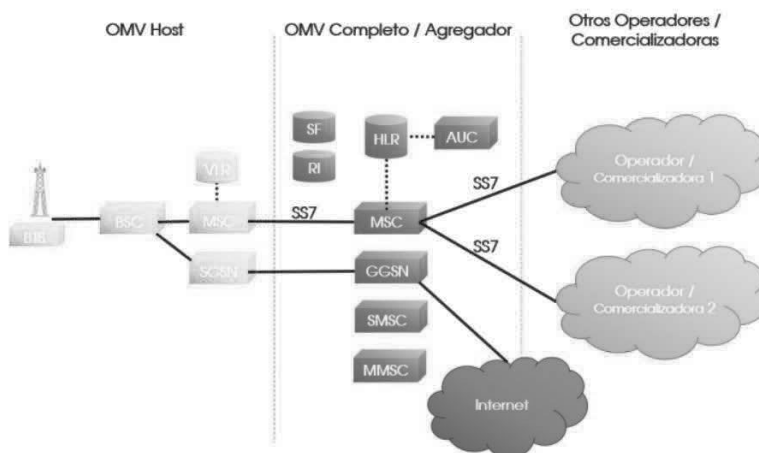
OMV Host

OMV Completo / Agregador

Otros Operadores / Comercializadoras

SF

RI

HLR

AUC

VLR

BTS

BSC

MSC

SS7

MSC

SS7

SS7

SGSN

GGSN

SMSC

MMSC

Operador / Comercializadora 1

Operador / Comercializadora 2

Internet